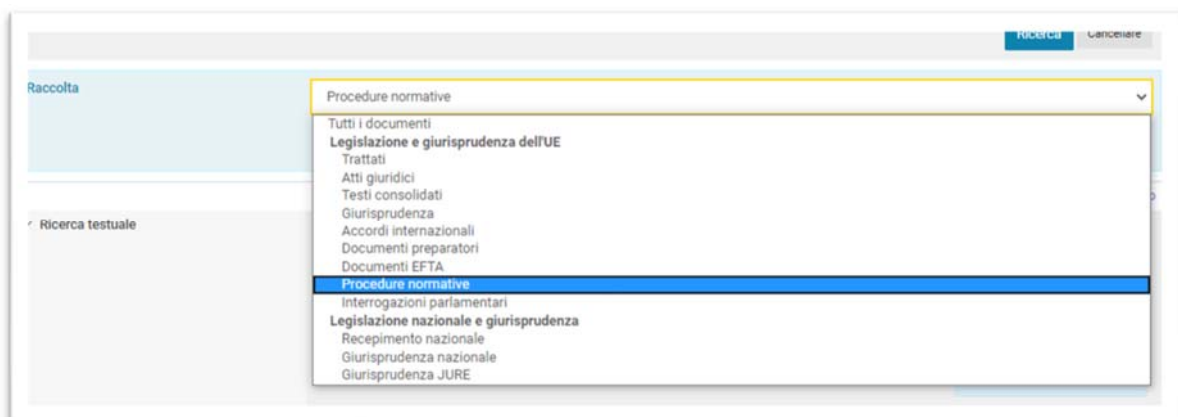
Ricerca Cancellare

Raccolta

Procedure normative

Tutti i documenti
Legislazione e giurisprudenza dell'UE
Trattati
Atti giuridici
Testi consolidati
Giurisprudenza
Accordi internazionali
Documenti preparatori
Documenti EFTA
Procedure normative
Interrogazioni parlamentari
Legislazione nazionale e giurisprudenza
Recepimento nazionale
Giurisprudenza nazionale
Giurisprudenza JURE

Ricerca testuale